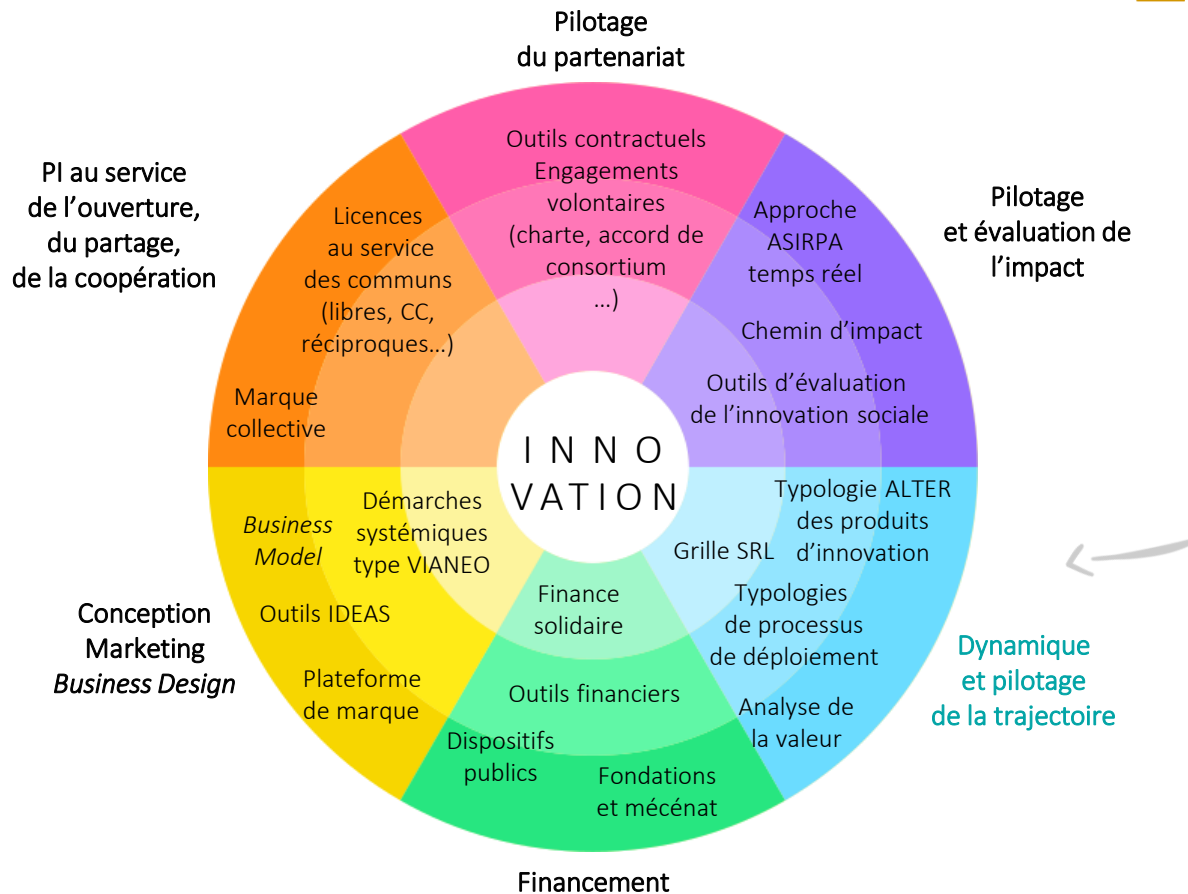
Pilotage
du partenariat

Outils contractuels
Engagements volontaires
(charte, accord de consortium
…)

PI au service
de l'ouverture,
du partage,
de la coopération

Licences
au service
des communs
(libres, CC,
réciproques…)

Marque
collective

Pilotage
et évaluation de
l'impact

Approche
ASIRPA
temps réel

Chemin d'impact

Outils d'évaluation
de l'innovation sociale

INNO
VATION

Business
Model

Démarches
systémiques
type VIANEO

Outils IDEAS

Plateforme
de marque

Conception
Marketing
Business Design

Typologie ALTER
des produits
d'innovation

Grille SRL

Typologies
de processus
de déploiement

Analyse de
la valeur

Dynamique
et pilotage
de la trajectoire

Finance
solidaire

Outils financiers

Dispositifs
publics

Fondations
et mécénat

Financement